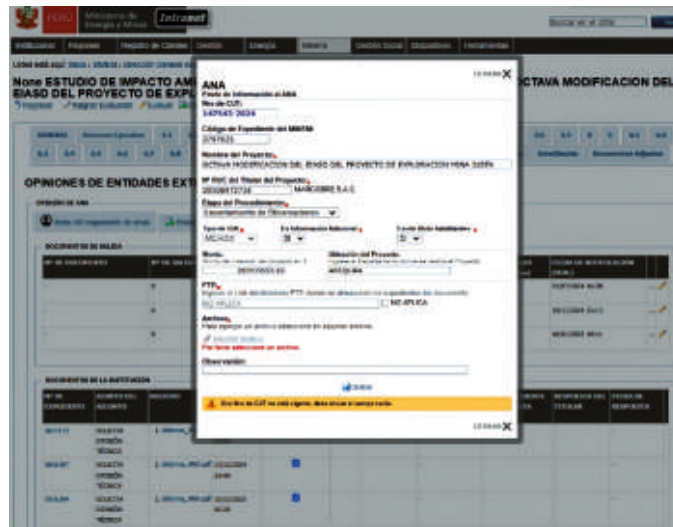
PERÚ Ministerio de Energía y Minas Intranet

Buscar en el sitio

Institucional Proyectos Registro de Consultas Gestión Energía Minería Gestión Social Dispositivos Herramientas

Usted está aquí: Inicio › Minería › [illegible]

None ESTUDIO DE IMPACTO AMBIENTAL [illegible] OCTAVA MODIFICACION DEL EIASD DEL PROYECTO DE EXPLORACION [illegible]

OPINIONES DE ENTIDADES EXTERNAS

CERRAR ✕

ANA

Fecha de Información al ANA

Nro de CUT:

147045-2024

Código de Expediente del MINEM

3797023

Nombre del Proyecto

OCTAVA MODIFICACION DEL EIASD DEL PROYECTO DE EXPLORACION MINA JUSTA

Nº RUC del Titular del Proyecto

20508472734 MARCOBRE S.A.C.

Etapa del Procedimiento

Levantamiento de Observaciones

Tipo de CUT | En Información Adicional | Conto Días hábiles

MEJORA | 30 | 30

Monto | Ubicación del Proyecto

20507/2021-03 | ARCQUIPA

PTP

NO APLICA

Archivos

Adjuntar Archivo

Por favor seleccione un archivo

Observación

Enviar

Nro Rec de CUT no está vigente, debe enviar el campo vacío.

CERRAR ✕